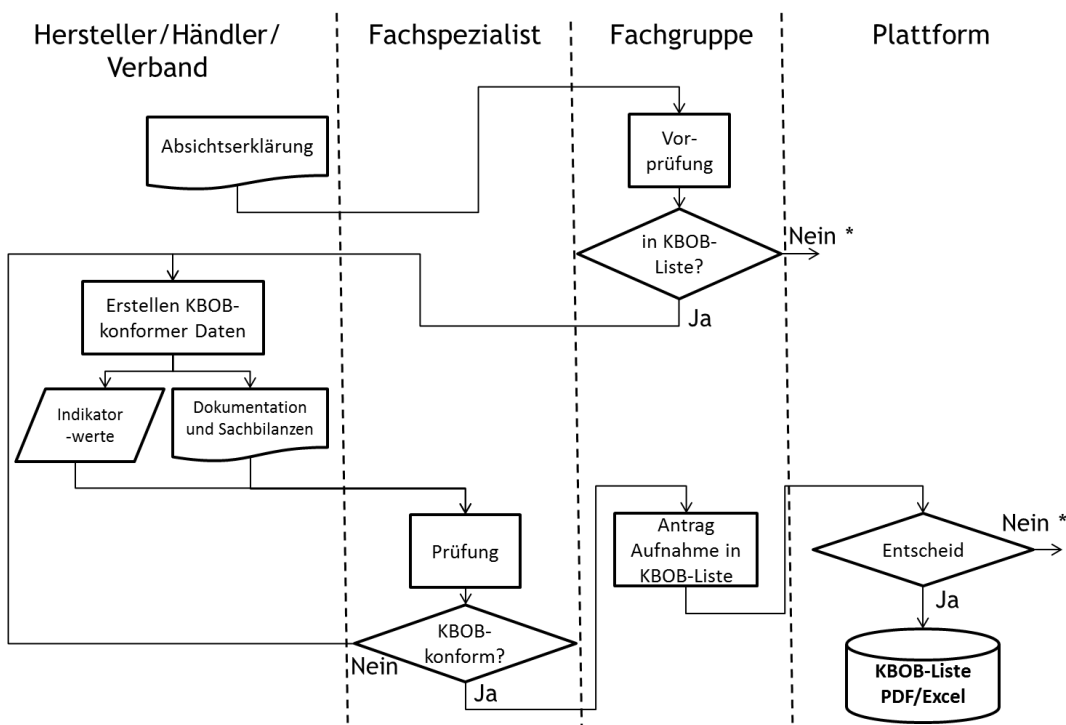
Hersteller/Händler/ Verband

Fachspezialist

Fachgruppe

Plattform

Absichtserklärung

Vorprüfung

in KBOB-Liste?

Nein *

Ja

Erstellen KBOB-konformer Daten

Indikator -werte

Dokumentation und Sachbilanzen

Prüfung

KBOB-konform?

Nein

Ja

Antrag Aufnahme in KBOB-Liste

Entscheid

Nein *

Ja

KBOB-Liste PDF/Excel